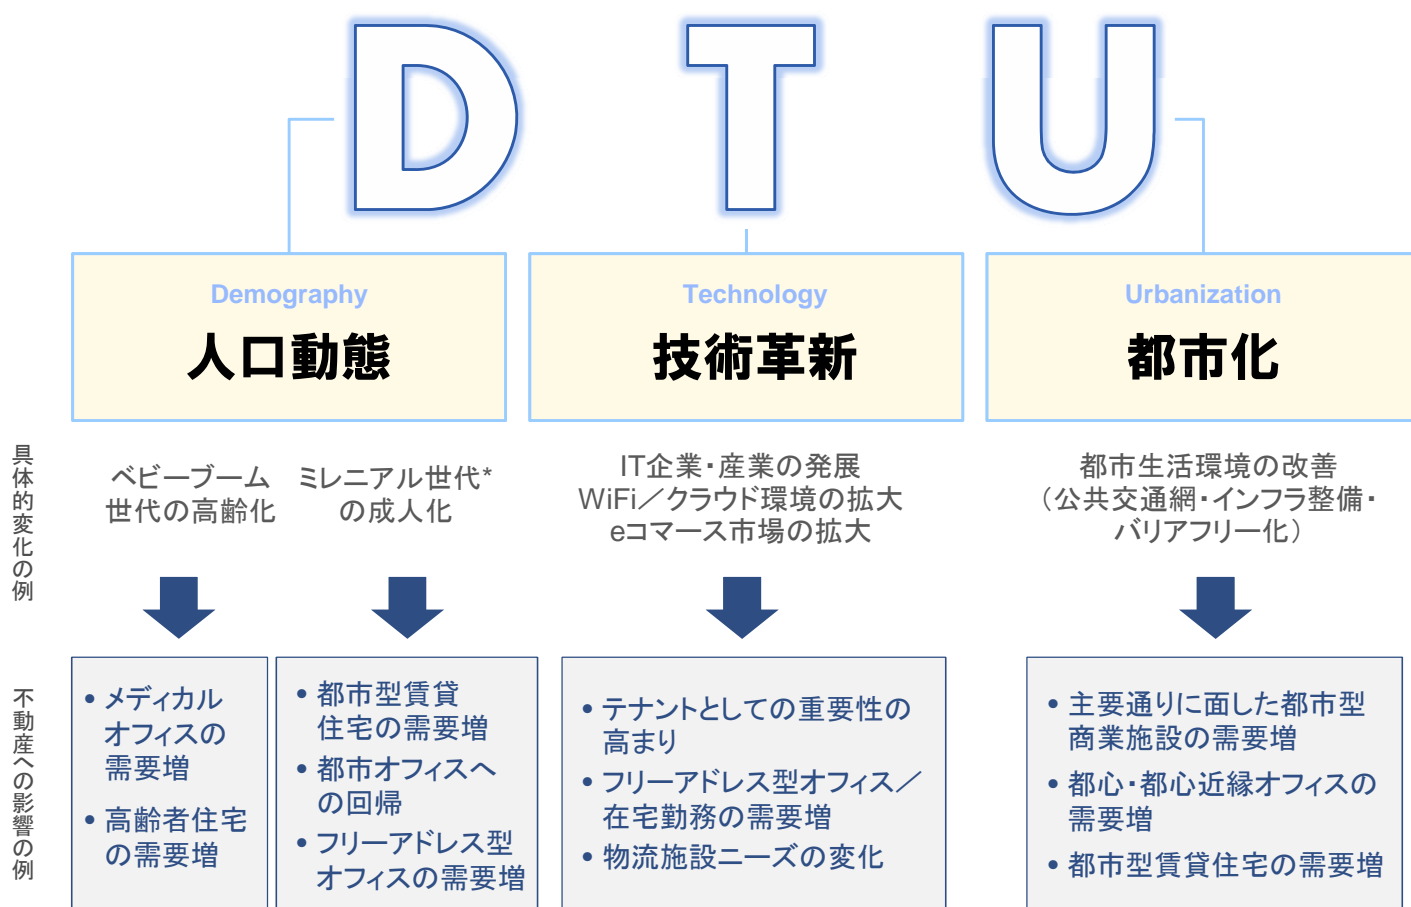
D T U

Demography
人口動態

Technology
技術革新

Urbanization
都市化

具体的変化の例

ベビーブーム世代の高齢化

ミレニアル世代*の成人化

IT企業・産業の発展
WiFi／クラウド環境の拡大
eコマース市場の拡大

都市生活環境の改善
（公共交通網・インフラ整備・バリアフリー化）

不動産への影響の例

• メディカルオフィスの需要増
• 高齢者住宅の需要増

• 都市型賃貸住宅の需要増
• 都市オフィスへの回帰
• フリーアドレス型オフィスの需要増

• テナントとしての重要性の高まり
• フリーアドレス型オフィス／在宅勤務の需要増
• 物流施設ニーズの変化

• 主要通りに面した都市型商業施設の需要増
• 都心・都心近縁オフィスの需要増
• 都市型賃貸住宅の需要増